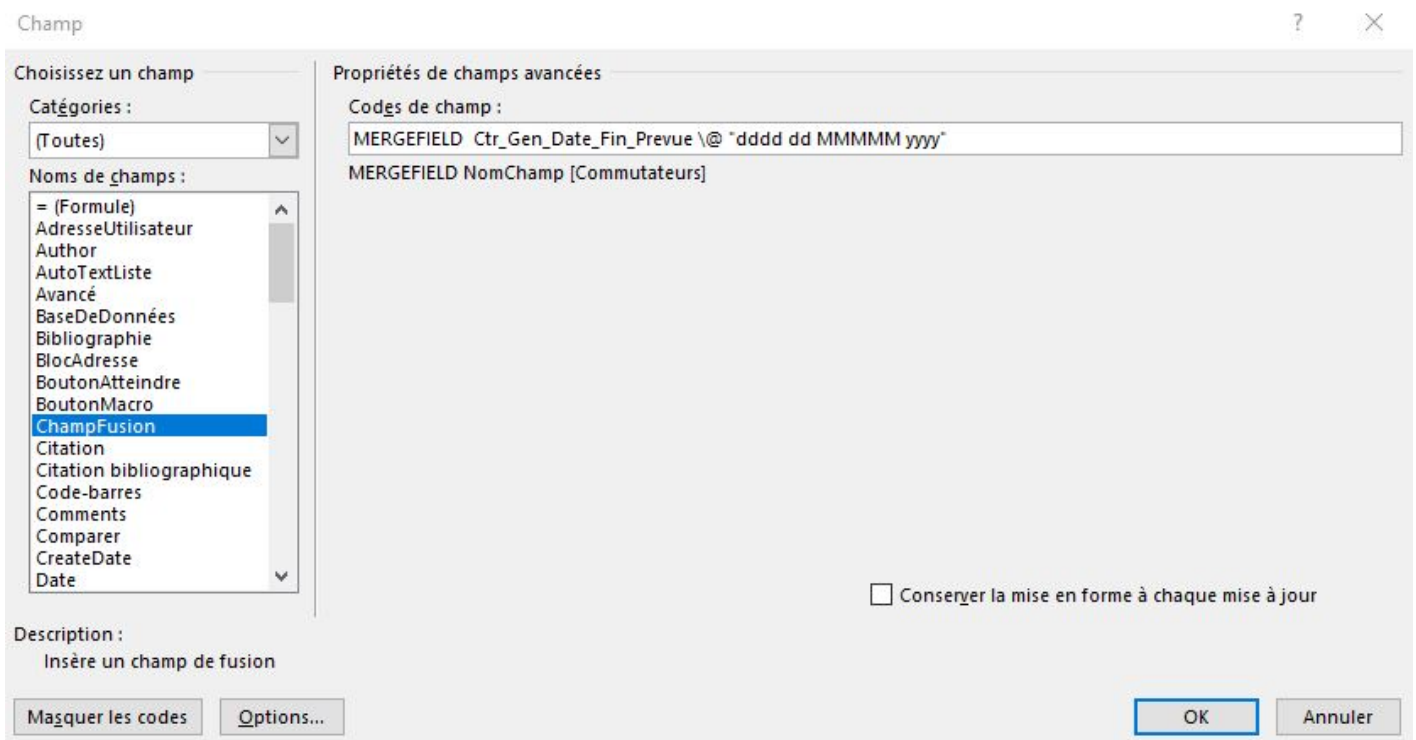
Champ

?

×

Choisissez un champ

Catégories :

(Toutes)

Noms de champs :

= (Formule)
AdresseUtilisateur
Author
AutoTextListe
Avancé
BaseDeDonnées
Bibliographie
BlocAdresse
BoutonAtteindre
BoutonMacro
ChampFusion
Citation
Citation bibliographique
Code-barres
Comments
Comparer
CreateDate
Date

Propriétés de champs avancées

Codes de champ :

MERGEFIELD Ctr_Gen_Date_Fin_Prevue \@ "dddd dd MMMMM yyyy"

MERGEFIELD NomChamp [Commutateurs]

Conserver la mise en forme à chaque mise à jour

Description :

Insère un champ de fusion

Masquer les codes

Options...

OK

Annuler